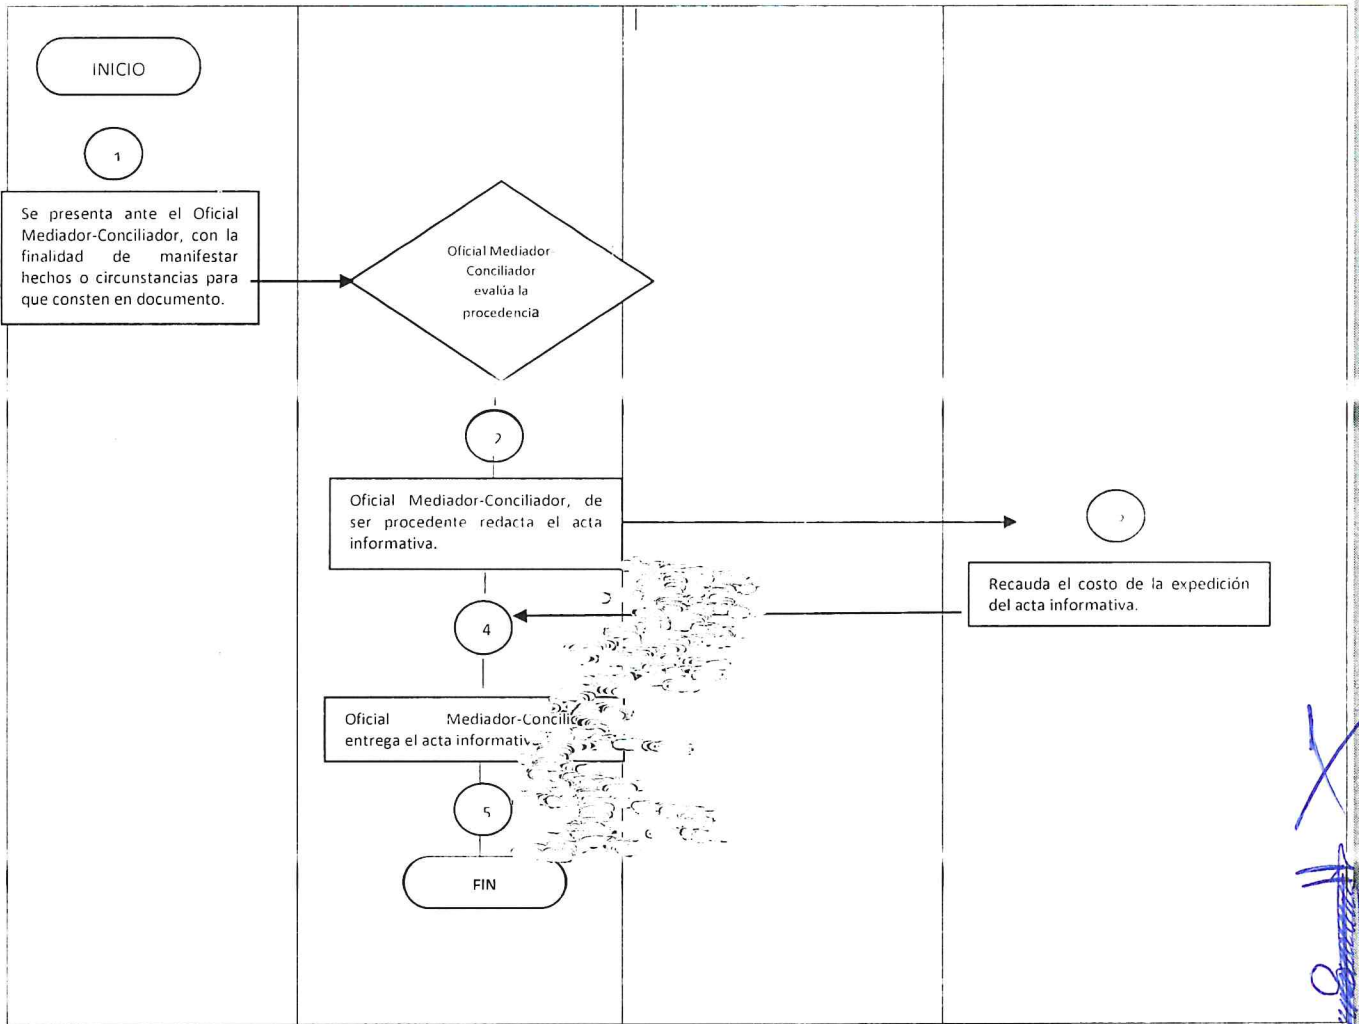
INICIO

1

Se presenta ante el Oficial Mediador-Conciliador, con la finalidad de manifestar hechos o circunstancias para que consten en documento.

Oficial Mediador-Conciliador evalúa la procedencia

2

Oficial Mediador-Conciliador, de ser procedente redacta el acta informativa.

3

Recauda el costo de la expedición del acta informativa.

4

Oficial Mediador-Concili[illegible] entrega el acta informativ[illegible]

5

FIN